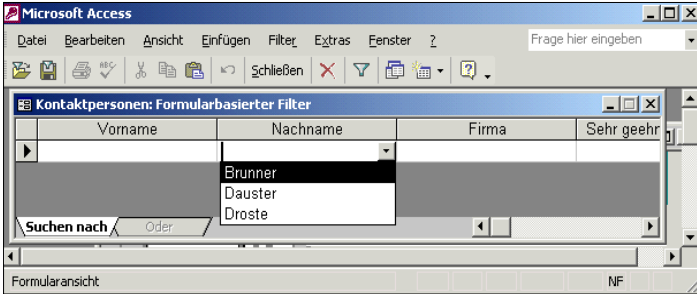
Microsoft Access

Datei Bearbeiten Ansicht Einfügen Filter Extras Fenster ?

Frage hier eingeben

Schließen

Kontaktpersonen: Formularbasierter Filter

| Vorname | Nachname | Firma | Sehr geehr |
|---|---|---|---|
| | | | |

Brunner
Dauster
Droste

Suchen nach Oder

Formularansicht

NF